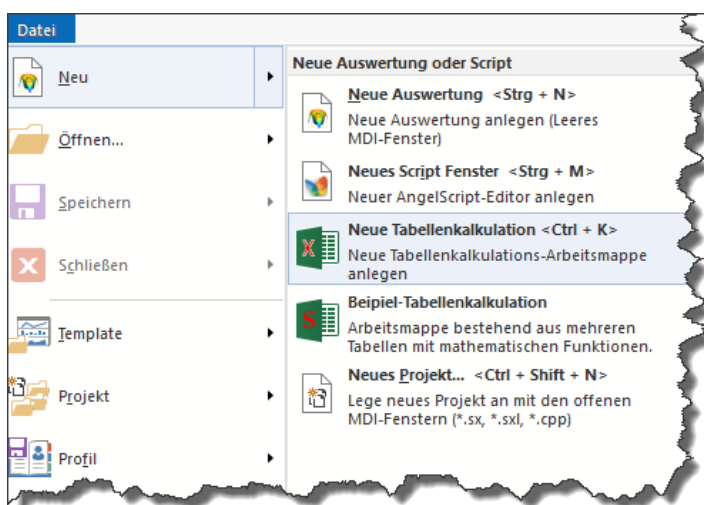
Datei

Neu

Öffnen...

Speichern

Schließen

Template

Projekt

Profil

Neue Auswertung oder Script

Neue Auswertung <Strg + N>
Neue Auswertung anlegen (Leeres MDI-Fenster)

Neues Script Fenster <Strg + M>
Neuer AngelScript-Editor anlegen

Neue Tabellenkalkulation <Ctrl + K>
Neue Tabellenkalkulations-Arbeitsmappe anlegen

Beipiel-Tabellenkalkulation
Arbeitsmappe bestehend aus mehreren Tabellen mit mathematischen Funktionen.

Neues Projekt... <Ctrl + Shift + N>
Lege neues Projekt an mit den offenen MDI-Fenstern (*.sx, *.sxl, *.cpp)